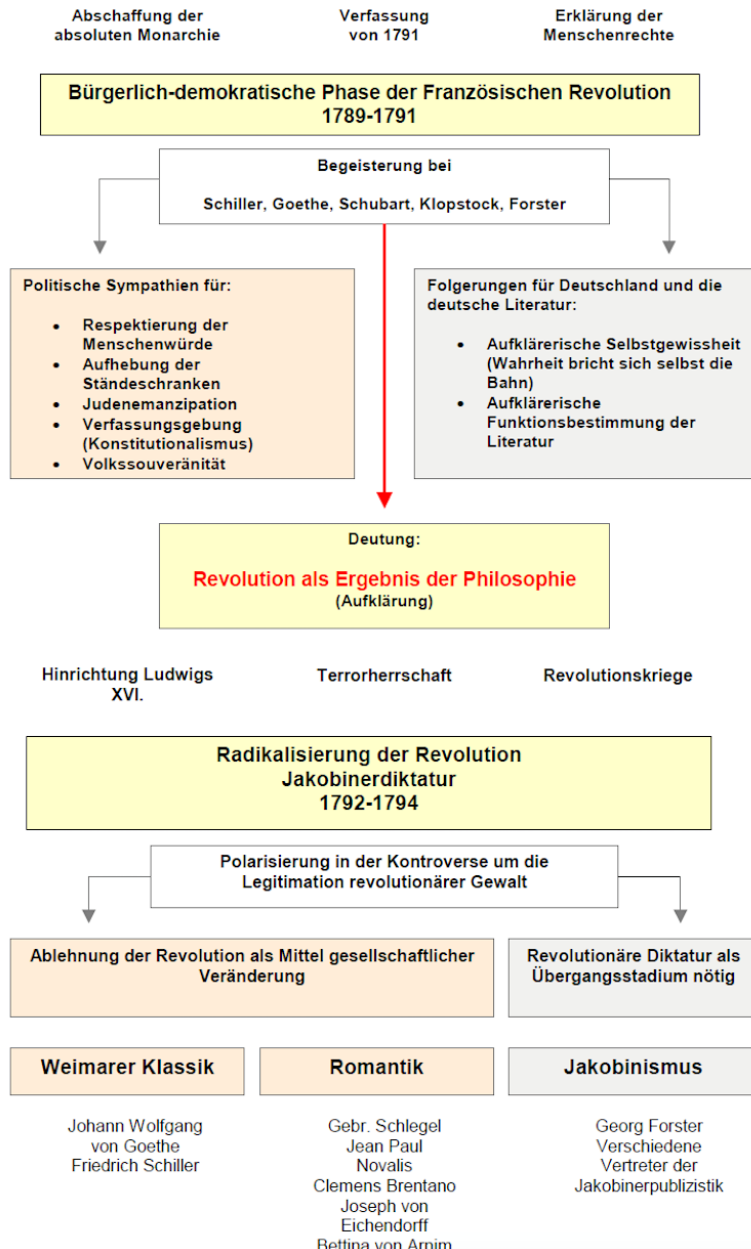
Abschaffung der absoluten Monarchie

Verfassung von 1791

Erklärung der Menschenrechte

Bürgerlich-demokratische Phase der Französischen Revolution 1789-1791

Begeisterung bei

Schiller, Goethe, Schubart, Klopstock, Forster

Politische Sympathien für:

- Respektierung der Menschenwürde
- Aufhebung der Ständeschranken
- Judenemanzipation
- Verfassungsgebung (Konstitutionalismus)
- Volkssouveränität

Folgerungen für Deutschland und die deutsche Literatur:

- Aufklärerische Selbstgewissheit (Wahrheit bricht sich selbst die Bahn)
- Aufklärerische Funktionsbestimmung der Literatur

Deutung:

Revolution als Ergebnis der Philosophie
(Aufklärung)

Hinrichtung Ludwigs XVI.

Terrorherrschaft

Revolutionskriege

Radikalisierung der Revolution
Jakobinerdiktatur
1792-1794

Polarisierung in der Kontroverse um die Legitimation revolutionärer Gewalt

Ablehnung der Revolution als Mittel gesellschaftlicher Veränderung

Revolutionäre Diktatur als Übergangsstadium nötig

Weimarer Klassik

Romantik

Jakobinismus

Johann Wolfgang von Goethe
Friedrich Schiller

Gebr. Schlegel
Jean Paul
Novalis
Clemens Brentano
Joseph von Eichendorff
Bettina von Arnim

Georg Forster
Verschiedene Vertreter der Jakobinerpublizistik